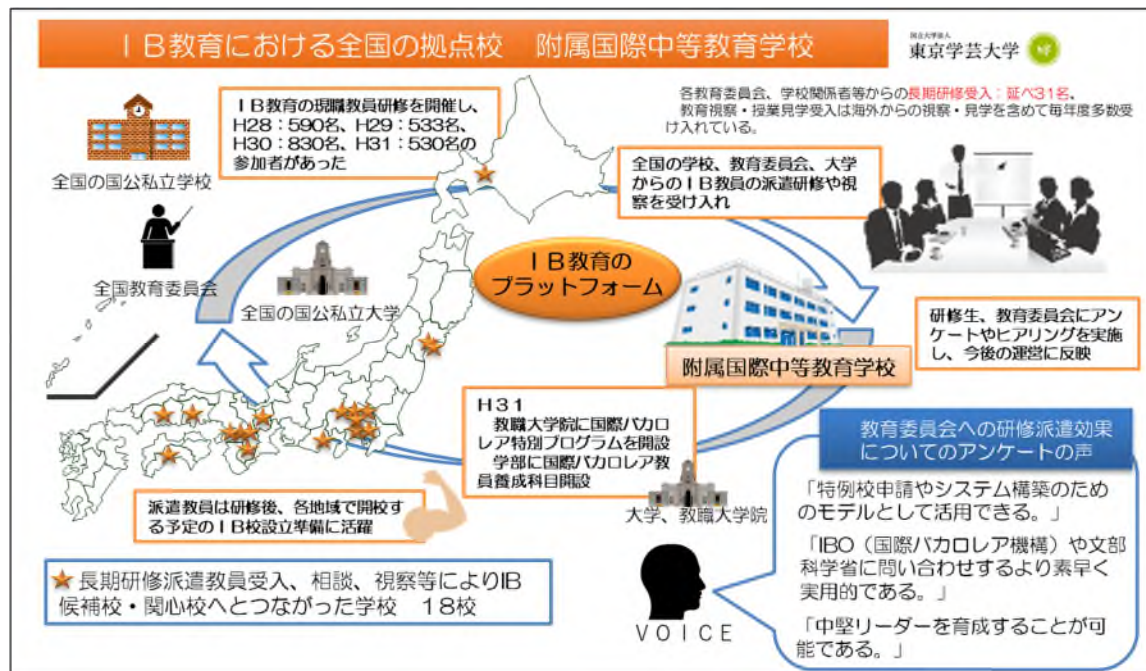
ＩＢ教育における全国の拠点校　附属国際中等教育学校

国立大学法人
東京学芸大学

ＩＢ教育の現職教員研修を開催し、H28：590名、H29：533名、H30：830名、H31：530名の参加者があった

各教育委員会、学校関係者等からの長期研修受入：延べ31名、教育視察・授業見学受入は海外からの視察・見学を含めて毎年度多数受け入れている。

全国の国公私立学校

全国の学校、教育委員会、大学からのＩＢ教員の派遣研修や視察を受け入れ

全国教育委員会

ＩＢ教育のプラットフォーム

全国の国公私立大学

研修生、教育委員会にアンケートやヒアリングを実施し、今後の運営に反映

附属国際中等教育学校

H31
教職大学院に国際バカロレア特別プログラムを開設
学部に国際バカロレア教員養成科目開設

教育委員会への研修派遣効果についてのアンケートの声

「特例校申請やシステム構築のためのモデルとして活用できる。」

「IBO（国際バカロレア機構）や文部科学省に問い合わせするより早く実用的である。」

「中堅リーダーを育成することが可能である。」

派遣教員は研修後、各地域で開校する予定のＩＢ校設立準備に活躍

大学、教職大学院

★長期研修派遣教員受入、相談、視察等によりIB候補校・関心校へとつながった学校　18校

VOICE